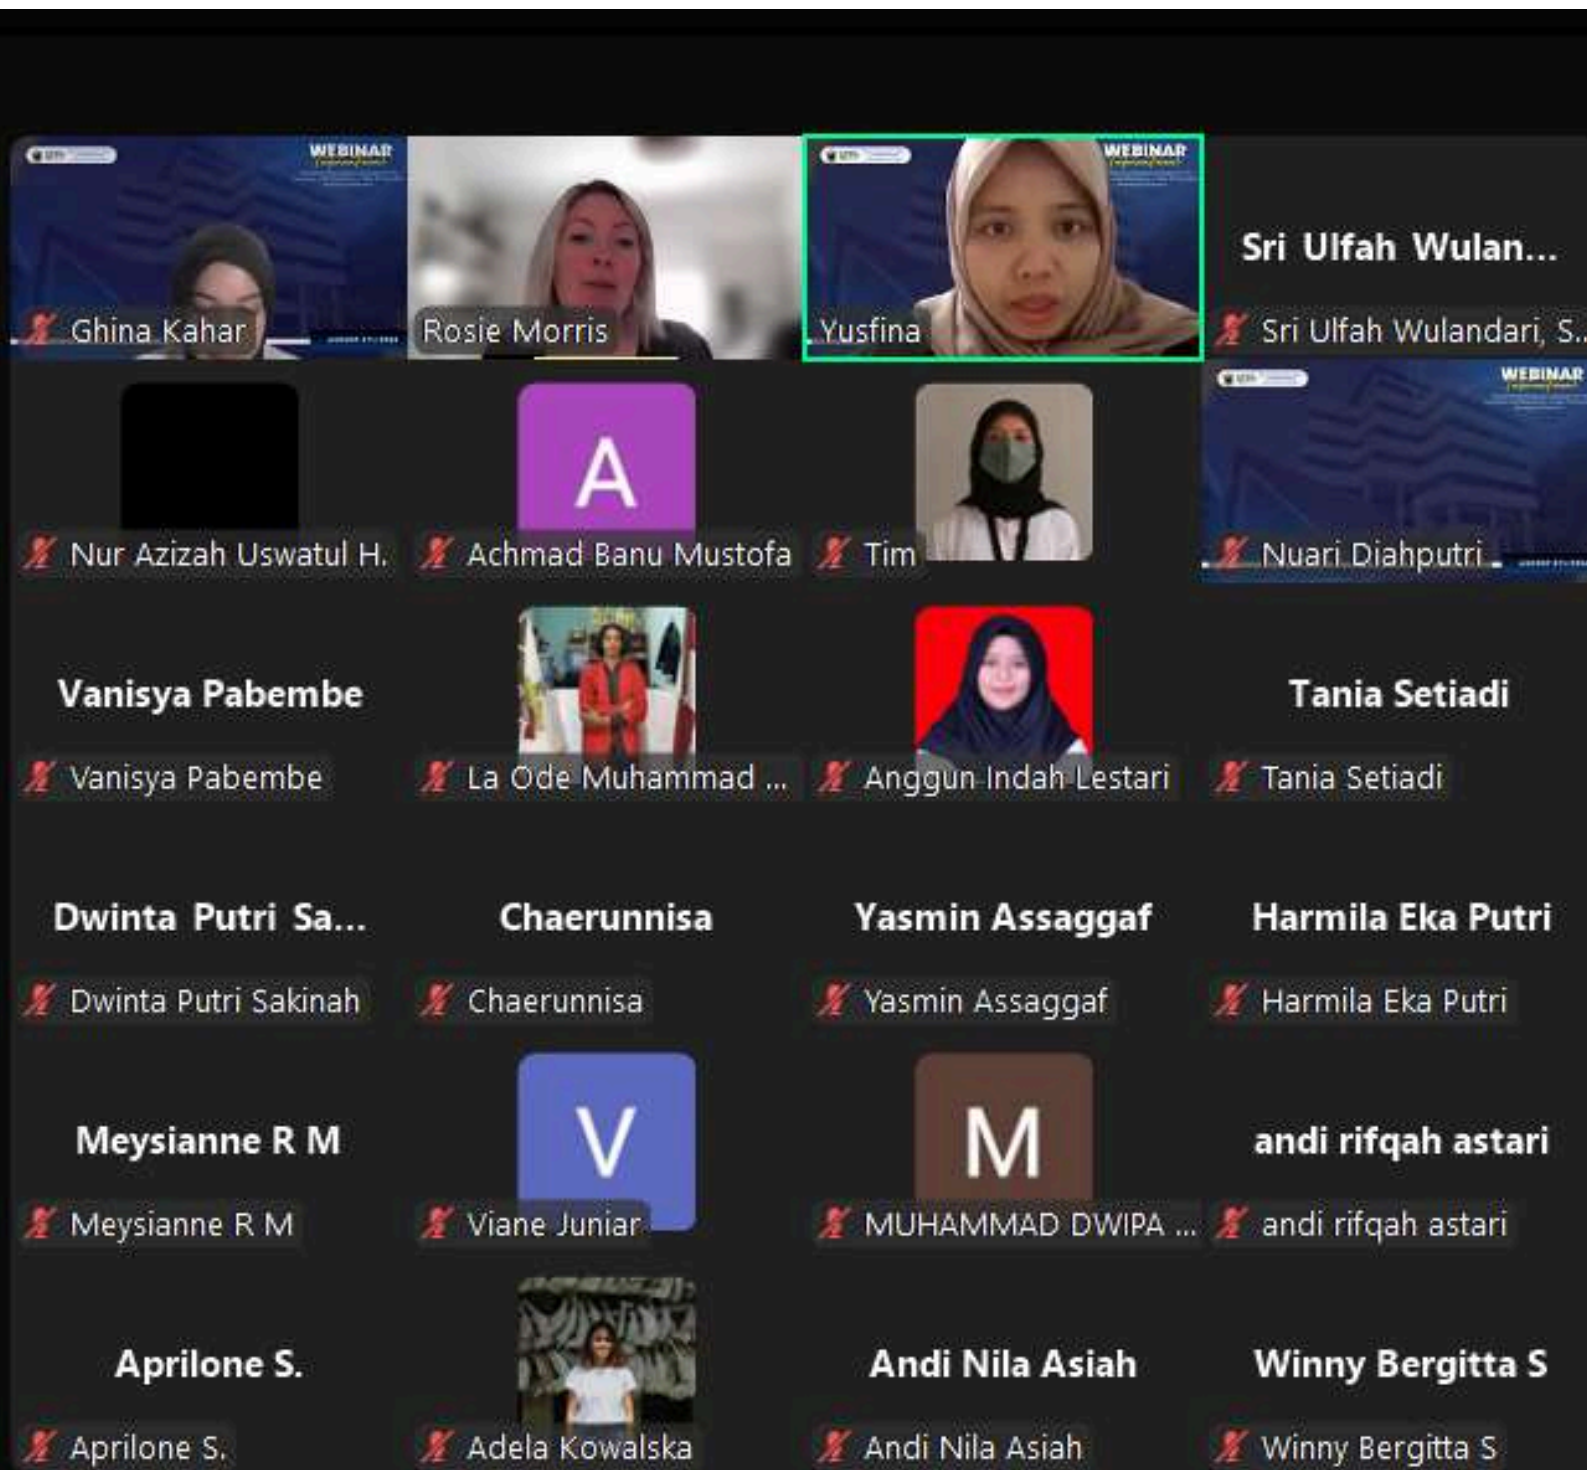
WEBINAR

Ghina Kahar

Rosie Morris

WEBINAR

Yusfina

Sri Ulfah Wulan...

Sri Ulfah Wulandari, S...

Nur Azizah Uswatul H.

A

Achmad Banu Mustofa

Tim

WEBINAR

Nuari Diahputri

Vanisya Pabembe

Vanisya Pabembe

La Ode Muhammad ...

Anggun Indah Lestari

Tania Setiadi

Tania Setiadi

Dwinta Putri Sa...

Dwinta Putri Sakinah

Chaerunnisa

Chaerunnisa

Yasmin Assaggaf

Yasmin Assaggaf

Harmila Eka Putri

Harmila Eka Putri

Meysianne R M

Meysianne R M

V

Viane Juniar

M

MUHAMMAD DWIPA ...

andi rifqah astari

andi rifqah astari

Aprilone S.

Aprilone S.

Adela Kowalska

Andi Nila Asiah

Andi Nila Asiah

Winny Bergitta S

Winny Bergitta S